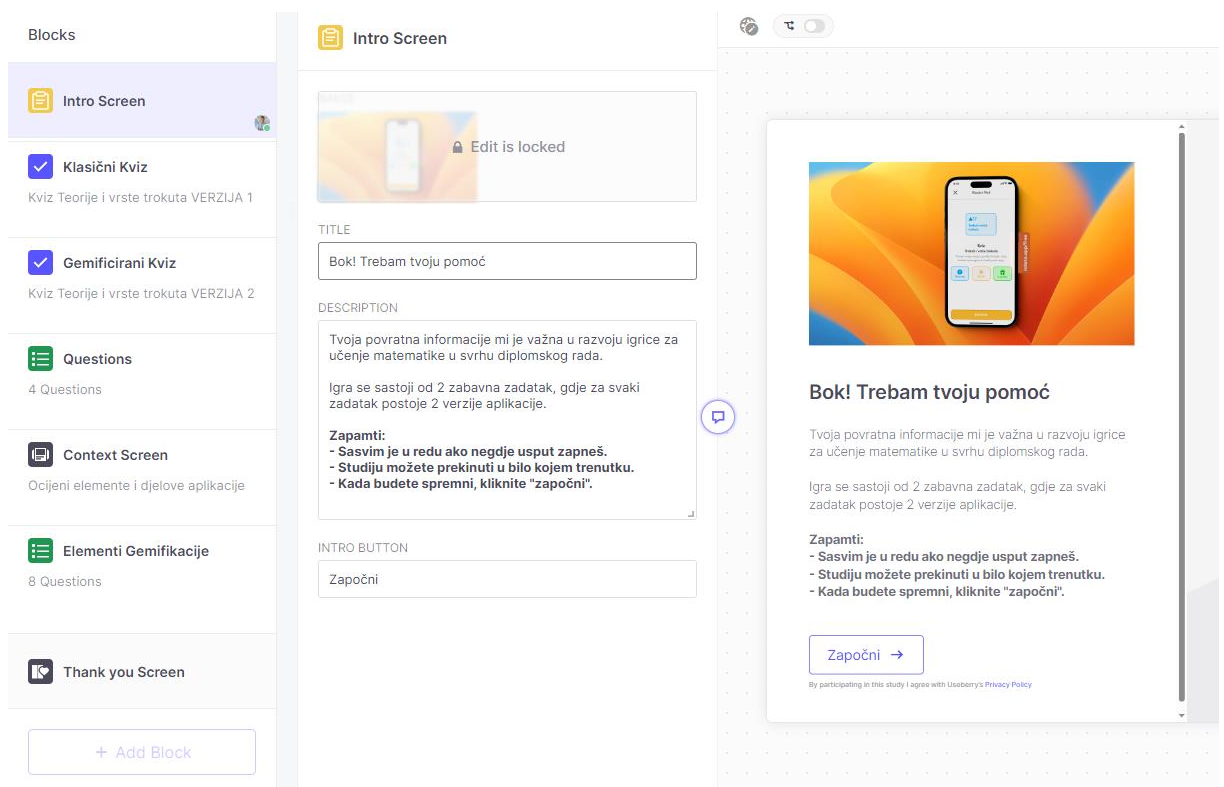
Blocks

Intro Screen

Klasični Kviz
Kviz Teorije i vrste trokuta VERZIJA 1

Gemificirani Kviz
Kviz Teorije i vrste trokuta VERZIJA 2

Questions
4 Questions

Context Screen
Ocijeni elemente i djelove aplikacije

Elementi Gemifikacije
8 Questions

Thank you Screen

+ Add Block

Intro Screen

Edit is locked

TITLE
Bok! Trebam tvoju pomoć

DESCRIPTION
Tvoja povratna informacije mi je važna u razvoju igrice za učenje matematike u svrhu diplomskog rada.

Igra se sastoji od 2 zabavna zadatak, gdje za svaki zadatak postoje 2 verzije aplikacije.

**Zapamti:**
**- Sasvim je u redu ako negdje usput zapneš.**
**- Studiju možete prekinuti u bilo kojem trenutku.**
**- Kada budete spremni, kliknite "započni".**

INTRO BUTTON
Započni

Bok! Trebam tvoju pomoć

Tvoja povratna informacije mi je važna u razvoju igrice za učenje matematike u svrhu diplomskog rada.

Igra se sastoji od 2 zabavna zadatak, gdje za svaki zadatak postoje 2 verzije aplikacije.

**Zapamti:**
**- Sasvim je u redu ako negdje usput zapneš.**
**- Studiju možete prekinuti u bilo kojem trenutku.**
**- Kada budete spremni, kliknite "započni".**

Započni →

By participating in this study I agree with Useberry's Privacy Policy